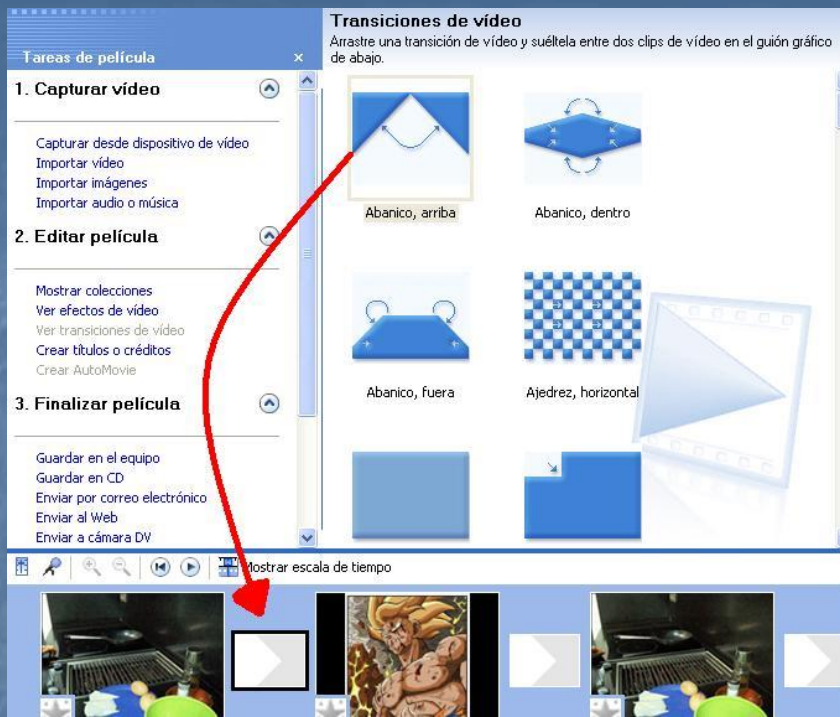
Tareas de película ×

1. Capturar vídeo

Capturar desde dispositivo de vídeo
Importar vídeo
Importar imágenes
Importar audio o música

2. Editar película

Mostrar colecciones
Ver efectos de vídeo
Ver transiciones de vídeo
Crear títulos o créditos
Crear AutoMovie

3. Finalizar película

Guardar en el equipo
Guardar en CD
Enviar por correo electrónico
Enviar al Web
Enviar a cámara DV

Transiciones de vídeo
Arrastre una transición de vídeo y suéltela entre dos clips de vídeo en el guión gráfico de abajo.

Abanico, arriba
Abanico, dentro
Abanico, fuera
Ajedrez, horizontal

Mostrar escala de tiempo